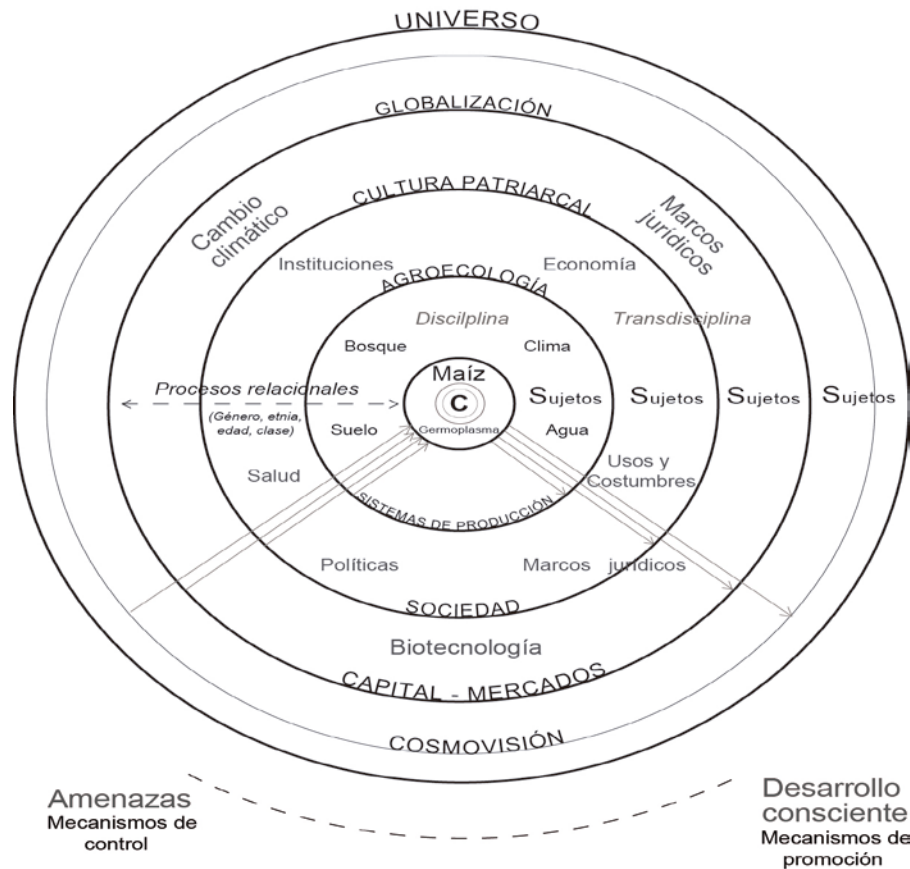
UNIVERSO

GLOBALIZACIÓN

Cambio climático

Marcos jurídicos

CULTURA PATRIARCAL

Instituciones

Economía

AGROECOLOGÍA

Discilplina

Transdisciplina

Bosque

Clima

Procesos relacionales
(Género, etnia, edad, clase)

Maíz
C
Germoplasma

Sujetos

Sujetos

Sujetos

Sujetos

Suelo

Agua

Salud

Usos y Costumbres

SISTEMAS DE PRODUCCIÓN

Políticas

Marcos jurídicos

SOCIEDAD

Biotecnología

CAPITAL - MERCADOS

COSMOVISIÓN

Amenazas
Mecanismos de control

Desarrollo consciente
Mecanismos de promoción